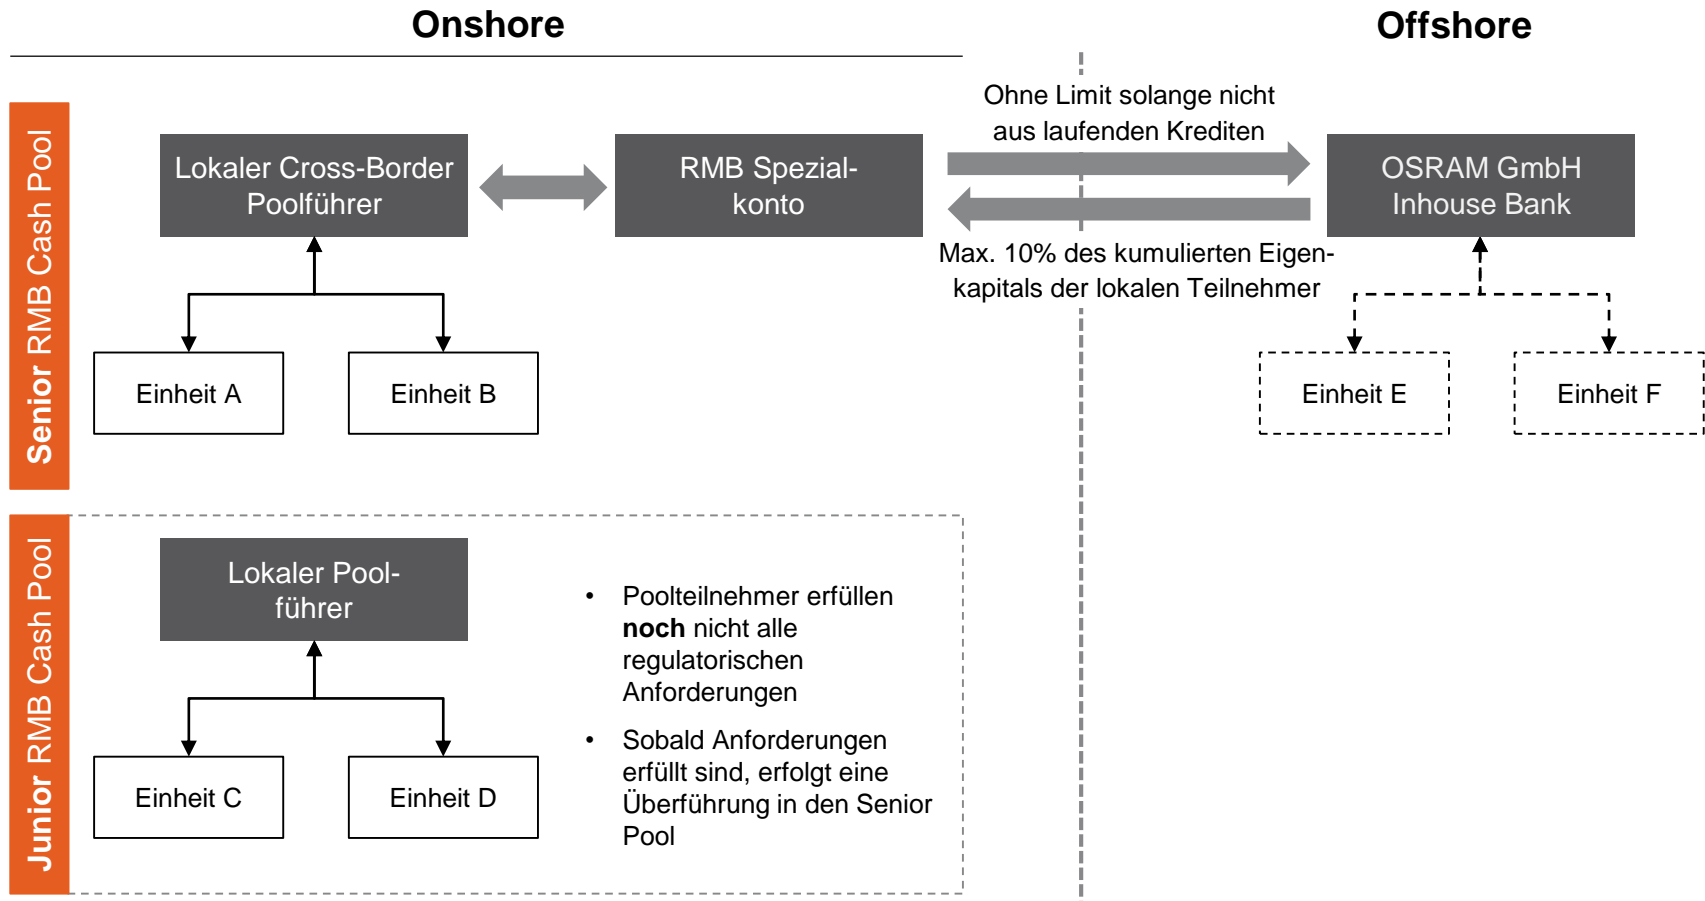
Onshore

Offshore

Senior RMB Cash Pool

Lokaler Cross-Border Poolführer

RMB Spezialkonto

Ohne Limit solange nicht aus laufenden Krediten

OSRAM GmbH Inhouse Bank

Max. 10% des kumulierten Eigenkapitals der lokalen Teilnehmer

Einheit A

Einheit B

Einheit E

Einheit F

Junior RMB Cash Pool

Lokaler Poolführer

Einheit C

Einheit D

• Poolteilnehmer erfüllen **noch** nicht alle regulatorischen Anforderungen

• Sobald Anforderungen erfüllt sind, erfolgt eine Überführung in den Senior Pool